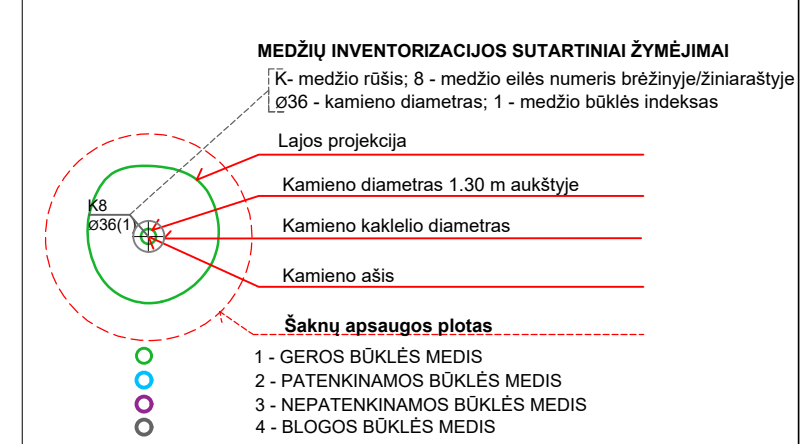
MEDŽIŲ INVENTORIZACIJOS SUTARTINIAI ŽYMĖJIMAI

K- medžio rūšis; 8 - medžio eilės numeris brėžinyje/žiniaraštyje
ø36 - kamieno diametras; 1 - medžio būklės indeksas

Lajos projekcija

K8
ø36(1)

Kamieno diametras 1.30 m aukštyje

Kamieno kaklelio diametras

Kamieno ašis

Šaknų apsaugos plotas

1 - GEROS BŪKLĖS MEDIS
2 - PATENKINAMOS BŪKLĖS MEDIS
3 - NEPATENKINAMOS BŪKLĖS MEDIS
4 - BLOGOS BŪKLĖS MEDIS